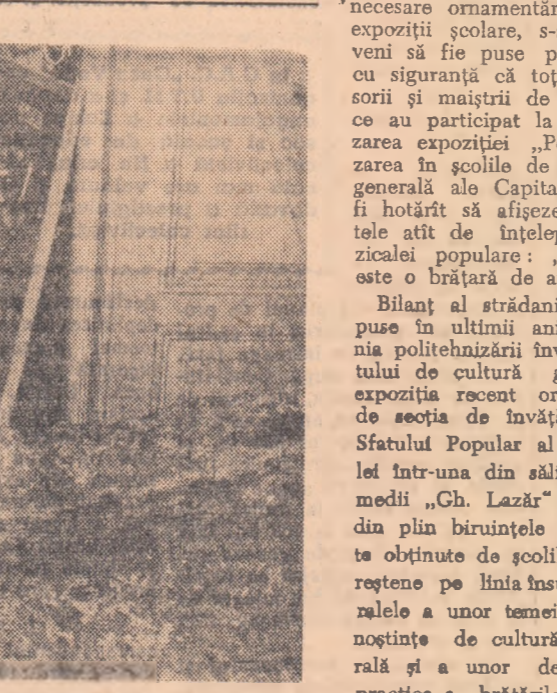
necesare ornamentări expoziții școlare, s- veni să fie puse p cu siguranță că toț sorii și maiștrii de ce au participat la zarea expoziției „P zarea în școlile de generală ale Capita fi hotărît să afișeze tele atît de înțele zicalei populare: , este o brățară de a

Bilanț al străduni puse în ultimii ani nia politehnizării înv tului de cultură g expoziția recent or de secția de învăț Sfatului Popular al lei într-una din săl medii „Gh. Lazăr" din plin biruințele te obținute de școli reștene pe linia însu ralele a unor temei noștințe de cultură rală și a unor de